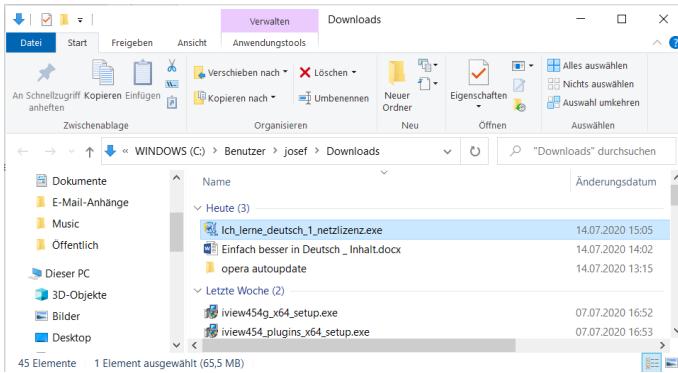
Verwalten
Downloads
Datei
Start
Freigeben
Ansicht
Anwendungstools

An Schnellzugriff anheften
Kopieren
Einfügen
Zwischenablage
Verschieben nach
Kopieren nach
Löschen
Umbenennen
Organisieren
Neuer Ordner
Neu
Eigenschaften
Öffnen
Alles auswählen
Nichts auswählen
Auswahl umkehren
Auswählen

« WINDOWS (C:) › Benutzer › josef › Downloads
"Downloads" durchsuchen

Dokumente
E-Mail-Anhänge
Music
Öffentlich
Dieser PC
3D-Objekte
Bilder
Desktop

Name
Änderungsdatum
Heute (3)
Ich_lerne_deutsch_1_netzlizenz.exe
14.07.2020 15:05
Einfach besser in Deutsch _ Inhalt.docx
14.07.2020 14:02
opera autoupdate
14.07.2020 13:15
Letzte Woche (2)
iview454g_x64_setup.exe
07.07.2020 16:52
iview454_plugins_x64_setup.exe
07.07.2020 16:53

45 Elemente
1 Element ausgewählt (65,5 MB)